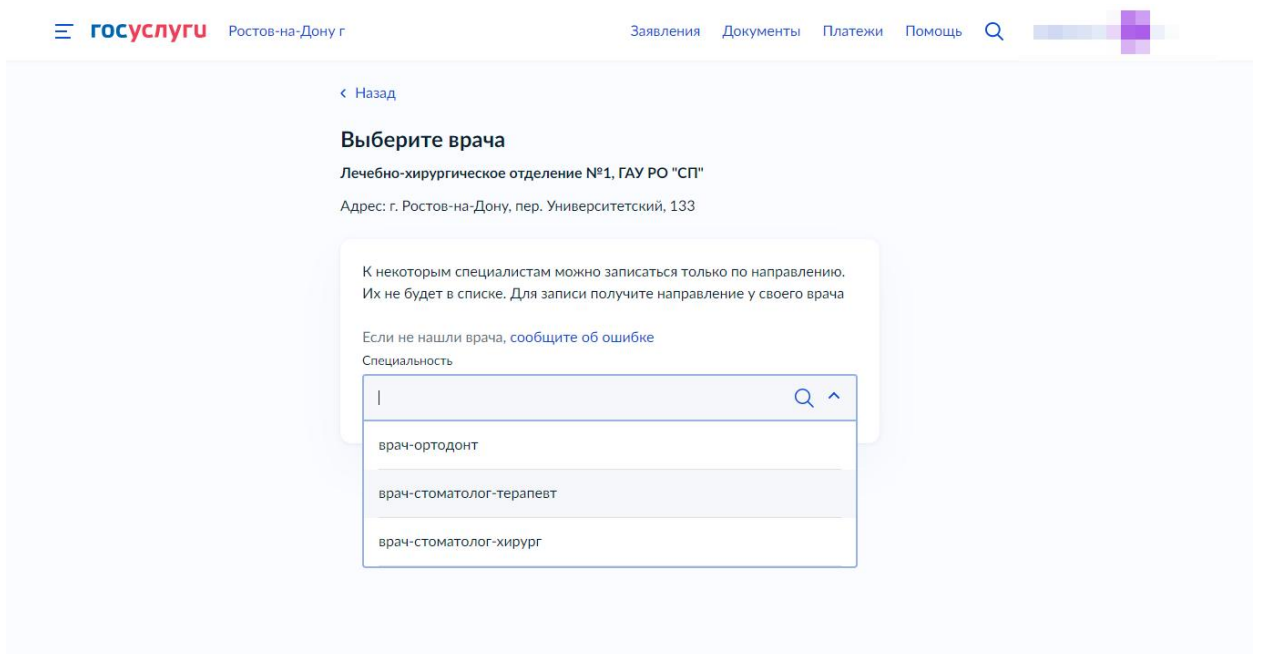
госуслуги Ростов-на-Дону г

Заявления Документы Платежи Помощь

‹ Назад

Выберите врача

Лечебно-хирургическое отделение №1, ГАУ РО "СП"

Адрес: г. Ростов-на-Дону, пер. Университетский, 133

К некоторым специалистам можно записаться только по направлению. Их не будет в списке. Для записи получите направление у своего врача

Если не нашли врача, сообщите об ошибке

Специальность

врач-ортодонт

врач-стоматолог-терапевт

врач-стоматолог-хирург